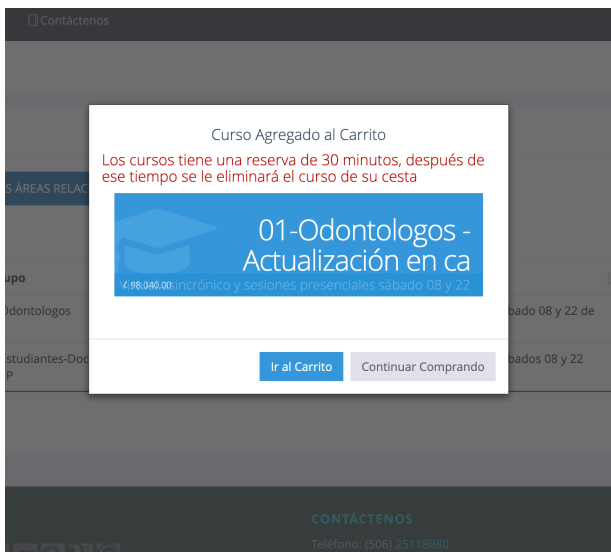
Contáctenos

S ÁREAS RELAC

upo

Odontologos

studiantes-Do
P

Curso Agregado al Carrito

Los cursos tiene una reserva de 30 minutos, después de ese tiempo se le eliminará el curso de su cesta

01-Odontologos - Actualización en ca

₡ 98,040.00 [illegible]sincrónico y sesiones presenciales sábado 08 y 22

Ir al Carrito

Continuar Comprando

bado 08 y 22 de

bados 08 y 22

CONTÁCTENOS

Teléfono: (506) 25118080